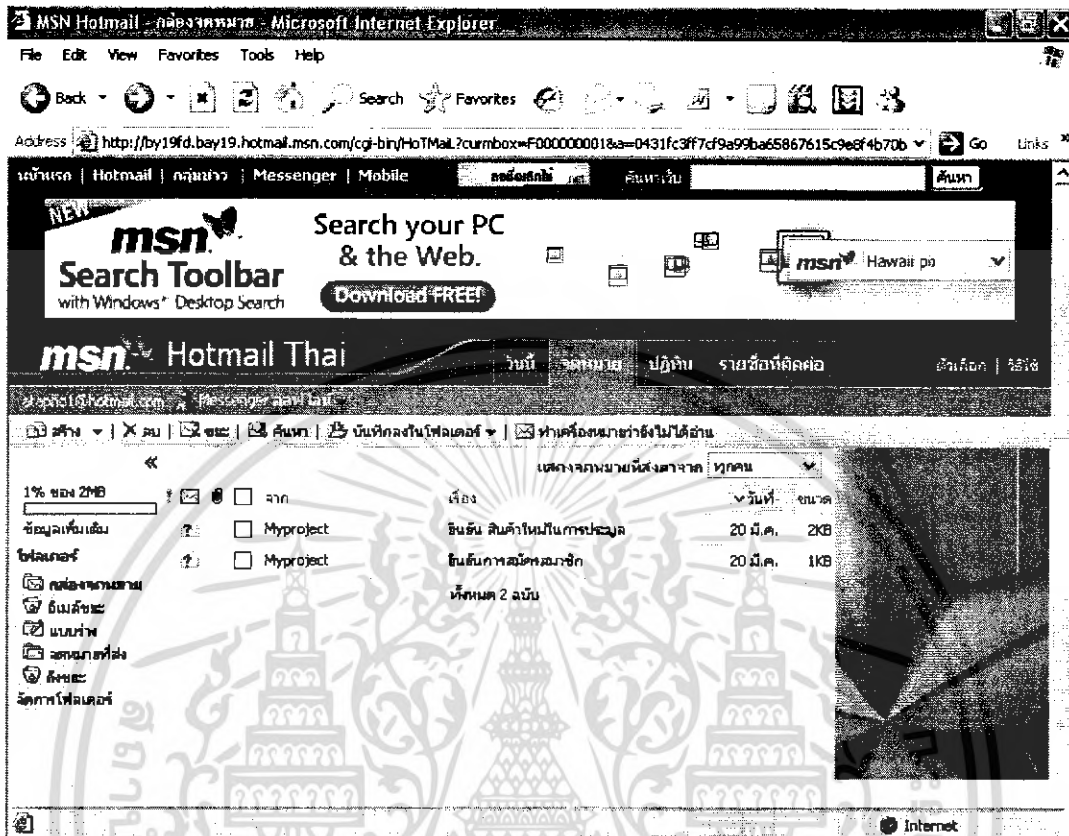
MSN Hotmail - กล่องจดหมาย - Microsoft Internet Explorer

File Edit View Favorites Tools Help

Back Search Favorites

Address http://by19fd.bay19.hotmail.msn.com/cgi-bin/HoTMaiL?curmbox=F000000001&a=0431fc3ff7cf9a99ba65867615c9e8f4b70b Go Links

หน้าแรก | Hotmail | กลุ่มข่าว | Messenger | Mobile ลงชื่อเข้าใช้ ค้นหาเว็บ ค้นหา

NEW msn Search Toolbar with Windows Desktop Search

Search your PC & the Web.

Download FREE!

msn Hawaii po

msn Hotmail Thai วันนี้ จดหมาย ปฏิทิน รายชื่อที่ติดต่อ ตัวเลือก | วิธีใช้

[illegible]@hotmail.com Messenger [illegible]

สร้าง | ลบ | ขยะ | ค้นหา | บันทึกลงในโฟลเดอร์ | ทำเครื่องหมายว่ายังไม่ได้อ่าน

«

แสดงจดหมายที่ส่งมาจาก ทุกคน

1% ของ 2MB

| | จาก | เรื่อง | วันที่ | ขนาด |
|---|---|---|---|---|
| ข้อมูลเพิ่มเติม | Myproject | ยืนยัน สินค้าใหม่ในการประมูล | 20 มี.ค. | 2KB |
| โฟลเดอร์ | Myproject | ยืนยันการสมัครสมาชิก | 20 มี.ค. | 1KB |

ทั้งหมด 2 ฉบับ

กล่องจดหมาย
อีเมลขยะ
แบบร่าง
จดหมายที่ส่ง
ถังขยะ
จัดการโฟลเดอร์

Internet